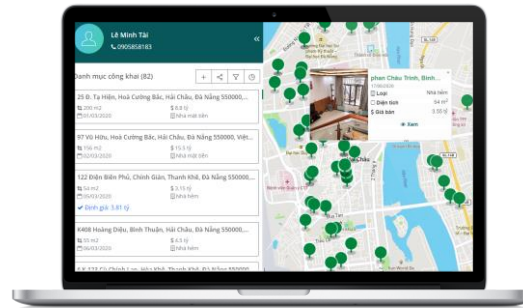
Lê Minh Tài
0905858183

Danh mục công khai (82)

29 Đ. Tạ Hiện, Hoà Cường Bắc, Hải Châu, Đà Nẵng 550000,...
200 m2
$ 8 tỷ
Nhà mặt tiền

97 Võ Hữu, Hoà Cường Bắc, Hải Châu, Đà Nẵng 550000, Việt...
156 m2
$ 15.5 tỷ
Nhà mặt tiền

122 Điện Biên Phủ, Chính Gián, Thanh Khê, Đà Nẵng 550000...
54 m2
$ 3.15 tỷ
Nhà hẻm
Định giá: 3.81 tỷ

K408 Hoàng Diệu, Bình Thuận, Hải Châu, Đà Nẵng 550000,...
55 m2
$ 4.5 tỷ
Nhà hẻm

phan Châu Trinh, Bình...
Loại	Nhà hẻm
Diện tích	54 m²
Giá bán	3.55 tỷ
Xem